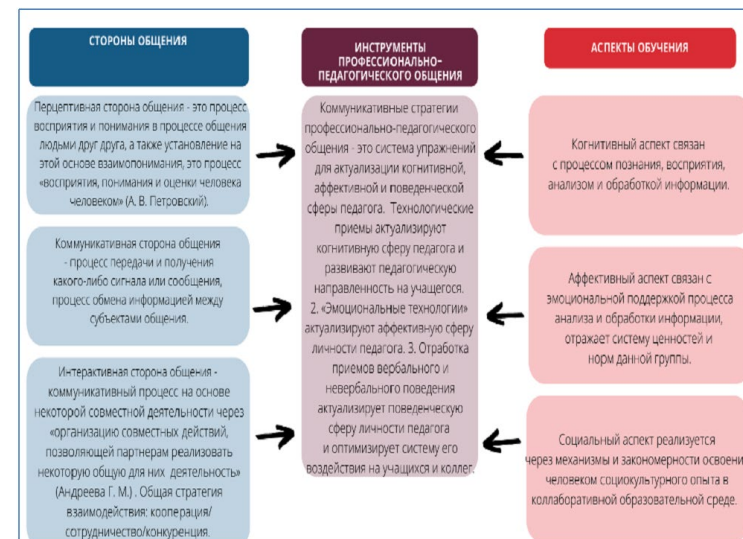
СТОРОНЫ ОБЩЕНИЯ

ИНСТРУМЕНТЫ ПРОФЕССИОНАЛЬНО-ПЕДАГОГИЧЕСКОГО ОБЩЕНИЯ

АСПЕКТЫ ОБУЧЕНИЯ

Перцептивная сторона общения - это процесс восприятия и понимания в процессе общения людьми друг друга, а также установление на этой основе взаимопонимания, это процесс «восприятия, понимания и оценки человека человеком» (А. В. Петровский).

Коммуникативная сторона общения - процесс передачи и получения какого-либо сигнала или сообщения, процесс обмена информацией между субъектами общения.

Интерактивная сторона общения - коммуникативный процесс на основе некоторой совместной деятельности через «организацию совмест-ных действий, позволяющей партнерам реализовать некоторую общую для них деятельность» (Андреева Г. М.) . Общая стратегия взаимодействия: кооперация/ сотрудничество/конкуренция.

Коммуникативные стратегии профессионально-педагогического общения - это система упражнений для актуализации когнитивной, аффективной и поведенческой сферы педагога. Технологические приемы актуализируют когнитивную сферу педагога и развивают педагогическую направленность на учащегося. 2. «Эмоциональные технологии» актуализируют аффективную сферу личности педагога. 3. Отработка приемов вербального и невербального поведения актуализирует поведенческую сферу личности педагога и оптимизирует систему его воздействия на учащихся и коллег.

Когнитивный аспект связан с процессом познания, восприятия, анализом и обработкой информации.

Аффективный аспект связан с эмоциональной поддержкой процесса анализа и обработки информации, отражает систему ценностей и норм данной группы.

Социальный аспект реализуется через механизмы и закономерности освоения человеком социокультурного опыта в коллаборативной образовательной среде.